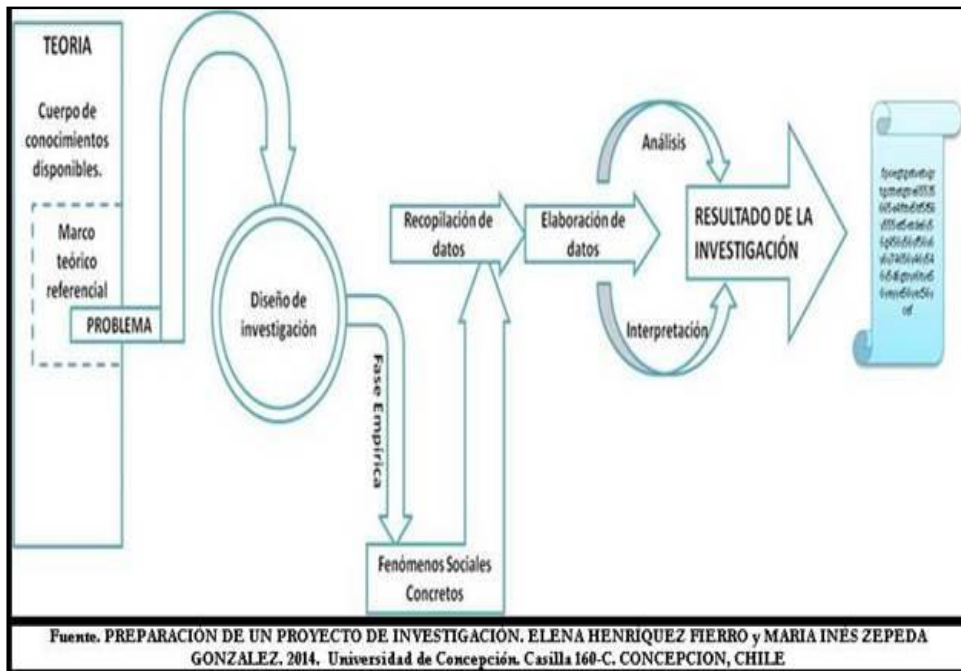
TEORIA

Cuerpo de conocimientos disponibles.

Marco teórico referencial

PROBLEMA

Diseño de investigación

Fase Empírica

Recopilación de datos

Fenómenos Sociales Concretos

Elaboración de datos

Análisis

Interpretación

RESULTADO DE LA INVESTIGACIÓN

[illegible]

Fuente. PREPARACIÓN DE UN PROYECTO DE INVESTIGACIÓN. ELENA HENRÍQUEZ FIERRO y MARIA INÉS ZEPEDA GONZALEZ. 2014. Universidad de Concepción. Casilla 160-C. CONCEPCION, CHILE